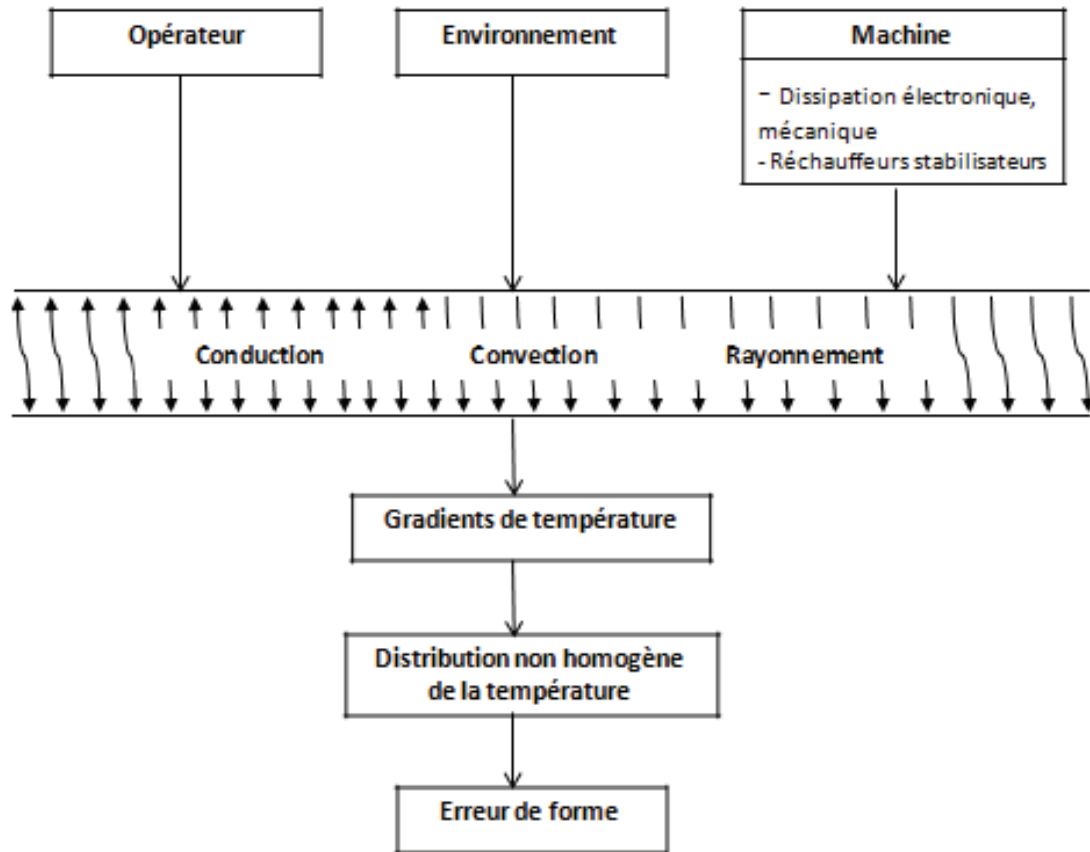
Opérateur

Environnement

Machine

- Dissipation électronique, mécanique
- Réchauffeurs stabilisateurs

Conduction

Convection

Rayonnement

Gradients de température

Distribution non homogène de la température

Erreur de forme